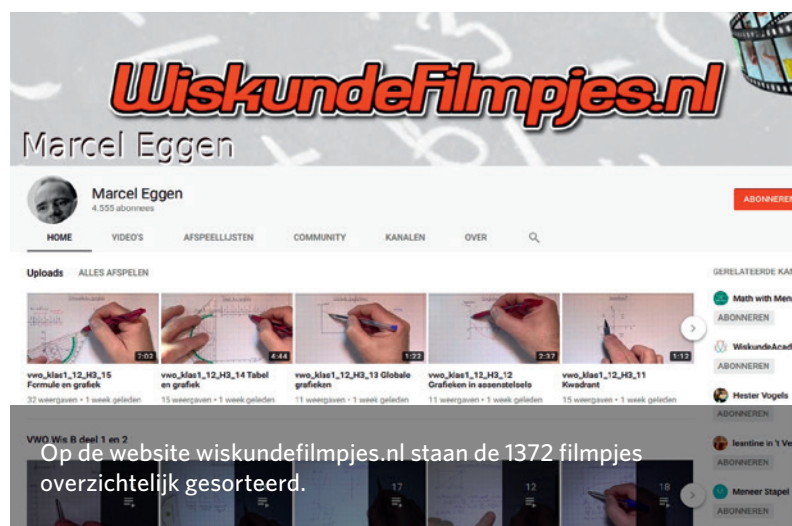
WiskundeFilmpjes.nl

Marcel Eggen

Marcel Eggen
4.555 abonnees

ABONNEREN

HOME VIDEO'S AFSPEELLIJSTEN COMMUNITY KANALEN OVER

Uploads ALLES AFSPELEN

GERELATEERDE KA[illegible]

7:02
vwo_klas1_12_H3_15 Formule en grafiek
32 weergaven • 1 week geleden

4:44
vwo_klas1_12_H3_14 Tabel en grafiek
15 weergaven • 1 week geleden

1:22
vwo_klas1_12_H3_13 Globale grafieken
11 weergaven • 1 week geleden

2:37
vwo_klas1_12_H3_12 Grafieken in assenstelsels
11 weergaven • 1 week geleden

1:13
vwo_klas1_12_H3_11 Kwadrant
15 weergaven • 1 week geleden

Math with Me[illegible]
ABONNEREN

WiskundeAcad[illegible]
ABONNEREN

Hester Vogels
ABONNEREN

leantine in 't V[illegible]
ABONNEREN

Meneer Stapel
ABONNEREN

VWO Wis B deel 1 en 2

17 12 18

Op de website wiskundefilmpjes.nl staan de 1372 filmpjes overzichtelijk gesorteerd.